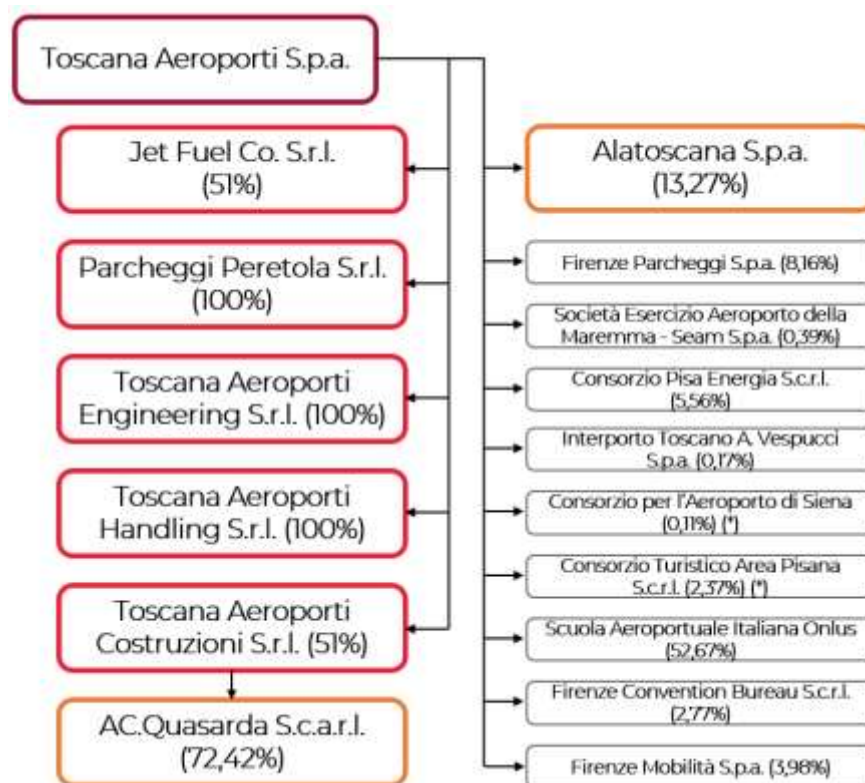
Toscana Aeroporti S.p.a.

Jet Fuel Co. S.r.l. (51%)

Parcheggi Peretola S.r.l. (100%)

Toscana Aeroporti Engineering S.r.l. (100%)

Toscana Aeroporti Handling S.r.l. (100%)

Toscana Aeroporti Costruzioni S.r.l. (51%)

AC.Quasarda S.c.a.r.l. (72,42%)

Alatoscana S.p.a. (13,27%)

Firenze Parcheggi S.p.a. (8,16%)

Società Esercizio Aeroporto della Maremma - Seam S.p.a. (0,39%)

Consorzio Pisa Energia S.c.r.l. (5,56%)

Interporto Toscano A. Vespucci S.p.a. (0,17%)

Consorzio per l'Aeroporto di Siena (0,11%) (*)

Consorzio Turistico Area Pisana S.c.r.l. (2,37%) (*)

Scuola Aeroportuale Italiana Onlus (52,67%)

Firenze Convention Bureau S.c.r.l. (2,77%)

Firenze Mobilità S.p.a. (3,98%)